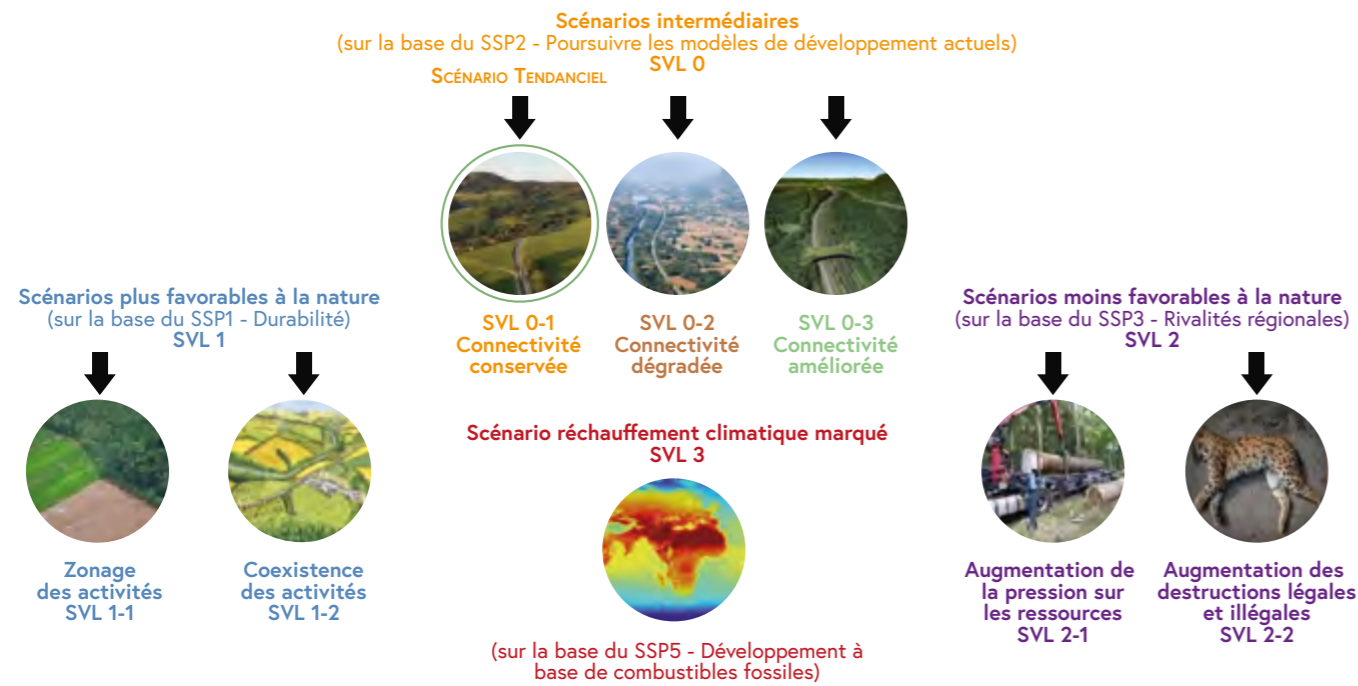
Scénarios intermédiaires
(sur la base du SSP2 - Poursuivre les modèles de développement actuels)
SVL 0

Scénario Tendanciel

SVL 0-1
Connectivité conservée

SVL 0-2
Connectivité dégradée

SVL 0-3
Connectivité améliorée

Scénarios plus favorables à la nature
(sur la base du SSP1 - Durabilité)
SVL 1

Zonage des activités
SVL 1-1

Coexistence des activités
SVL 1-2

Scénario réchauffement climatique marqué
SVL 3

(sur la base du SSP5 - Développement à base de combustibles fossiles)

Scénarios moins favorables à la nature
(sur la base du SSP3 - Rivalités régionales)
SVL 2

Augmentation de la pression sur les ressources
SVL 2-1

Augmentation des destructions légales et illégales
SVL 2-2